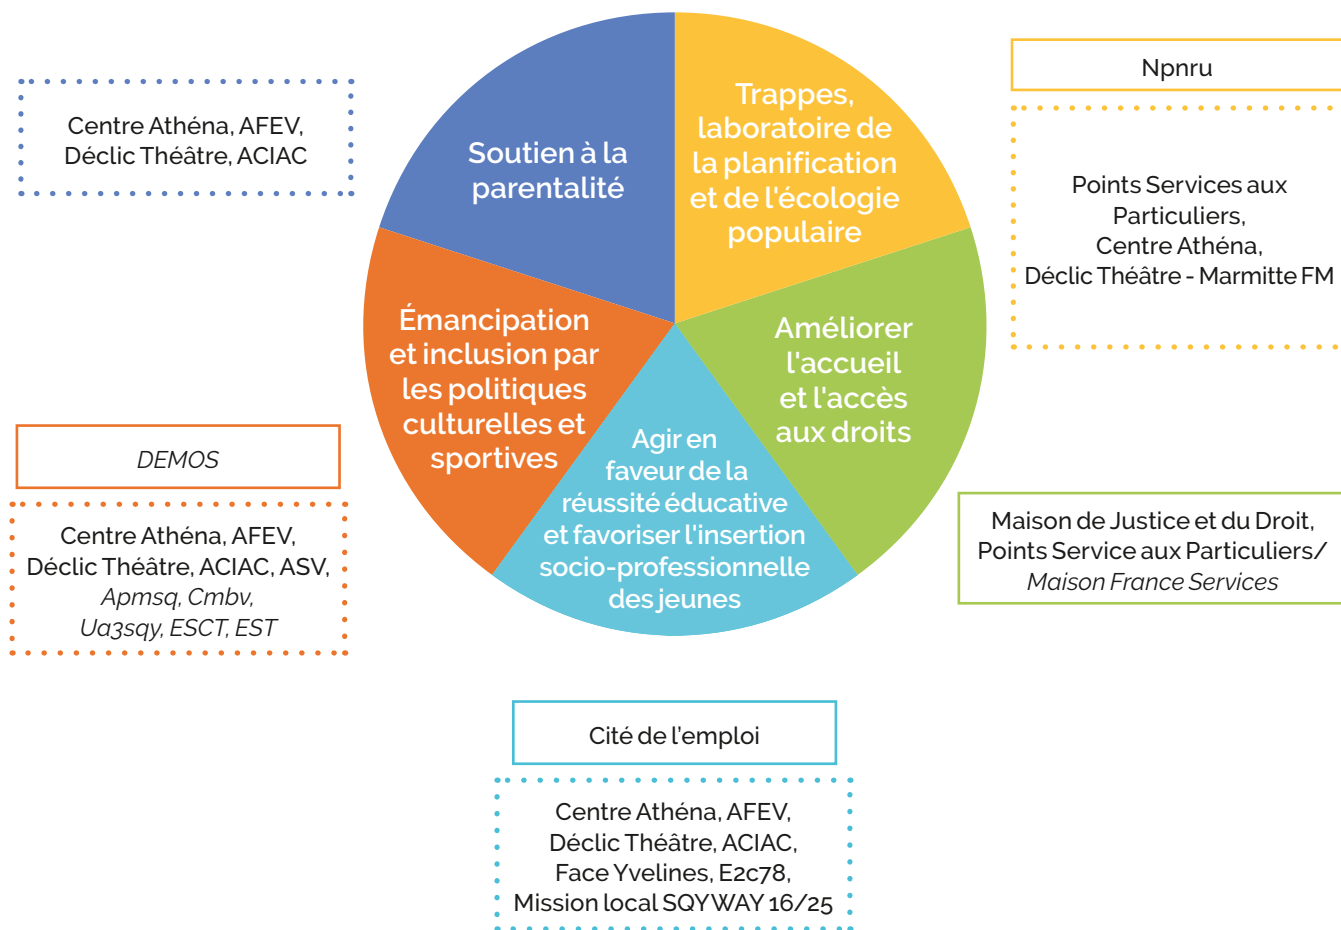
Centre Athéna, AFEV, Déclic Théâtre, ACIAC

Soutien à la parentalité

Trappes, laboratoire de la planification et de l'écologie populaire

Npnru

Points Services aux Particuliers, Centre Athéna, Déclic Théâtre - Marmitte FM

Émancipation et inclusion par les politiques culturelles et sportives

Améliorer l'accueil et l'accès aux droits

Agir en faveur de la réussite éducative et favoriser l'insertion socio-professionnelle des jeunes

DEMOS

Centre Athéna, AFEV, Déclic Théâtre, ACIAC, ASV, Apmsq, Cmbv, Ua3sqy, ESCT, EST

Maison de Justice et du Droit, Points Service aux Particuliers/ Maison France Services

Cité de l'emploi

Centre Athéna, AFEV, Déclic Théâtre, ACIAC, Face Yvelines, E2c78, Mission local SQYWAY 16/25